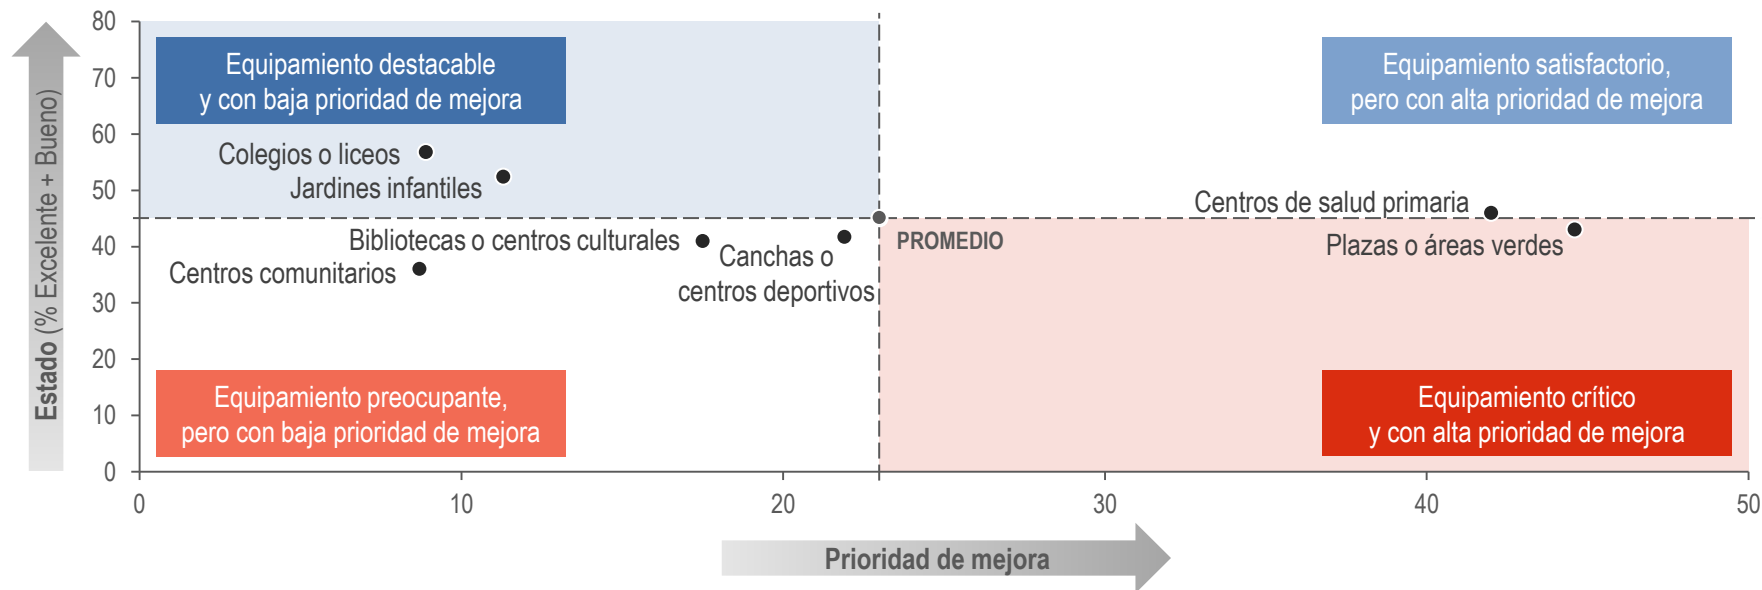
Estado (% Excelente + Bueno)

80
70
60
50
40
30
20
10
0

Equipamiento destacable y con baja prioridad de mejora

Equipamiento satisfactorio, pero con alta prioridad de mejora

Colegios o liceos
Jardines infantiles
Centros de salud primaria
Bibliotecas o centros culturales
Canchas o centros deportivos
PROMEDIO
Plazas o áreas verdes
Centros comunitarios

Equipamiento preocupante, pero con baja prioridad de mejora

Equipamiento crítico y con alta prioridad de mejora

0
10
20
30
40
50

Prioridad de mejora